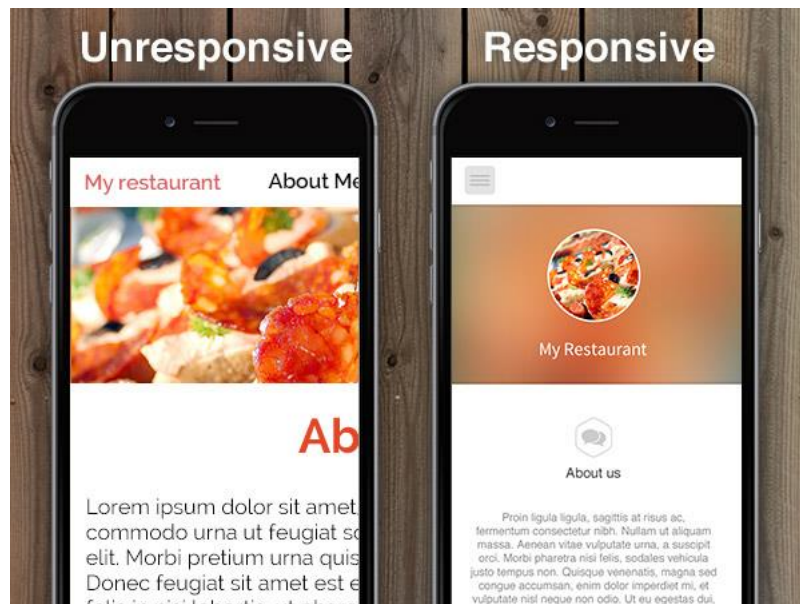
Unresponsive

My restaurant About Me

Ab

Lorem ipsum dolor sit amet commodo urna ut feugiat sc elit. Morbi pretium urna quis Donec feugiat sit amet est e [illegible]

Responsive

My Restaurant

About us

Proin ligula ligula, sagittis at risus ac, fermentum consectetur nibh. Nullam ut aliquam massa. Aenean vitae vulputate urna, a suscipit orci. Morbi pharetra nisi felis, sodales vehicula justo tempus non. Quisque venenatis, magna sed congue accumsan, enim dolor imperdiet mi, et vulputate nisl neque non odio. Ut eu egestas dui,